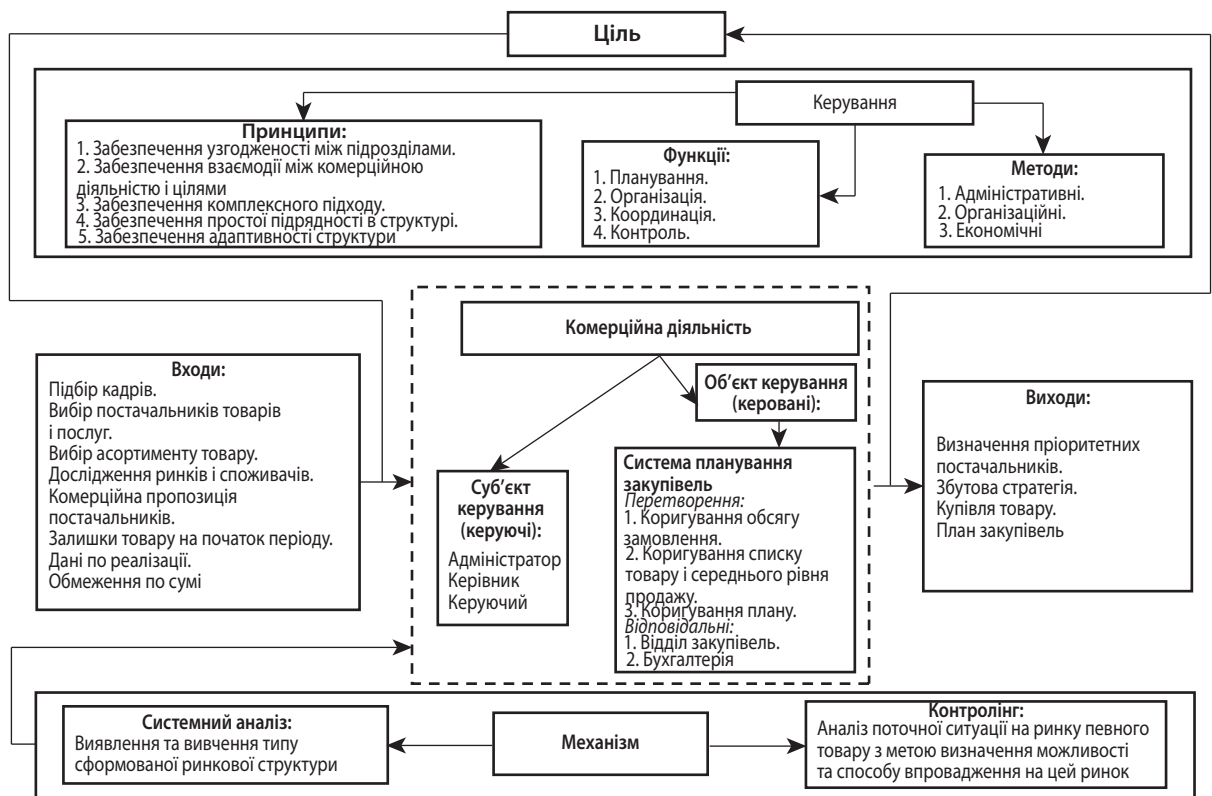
Ціль

Керування

Принципи:
1. Забезпечення узгодженості між підрозділами.
2. Забезпечення взаємодії між комерційною діяльністю і цілями
3. Забезпечення комплексного підходу.
4. Забезпечення простої підрядності в структурі.
5. Забезпечення адаптивності структури

Функції:
1. Планування.
2. Організація.
3. Координація.
4. Контроль.

Методи:
1. Адміністративні.
2. Організаційні.
3. Економічні

Комерційна діяльність

Входи:
Підбір кадрів.
Вибір постачальників товарів і послуг.
Вибір асортименту товару.
Дослідження ринків і споживачів.
Комерційна пропозиція постачальників.
Залишки товару на початок періоду.
Дані по реалізації.
Обмеження по сумі

Об'єкт керування (керовані):

Суб'єкт керування (керуючі):
Адміністратор
Керівник
Керуючий

Система планування закупівель
Перетворення:
1. Коригування обсягу замовлення.
2. Коригування списку товару і середнього рівня продажу.
3. Коригування плану.
Відповідальні:
1. Відділ закупівель.
2. Бухгалтерія

Виходи:
Визначення пріоритетних постачальників.
Збутова стратегія.
Купівля товару.
План закупівель

Системний аналіз:
Виявлення та вивчення типу сформованої ринкової структури

Механізм

Контролінг:
Аналіз поточної ситуації на ринку певного товару з метою визначення можливості та способу впровадження на цей ринок